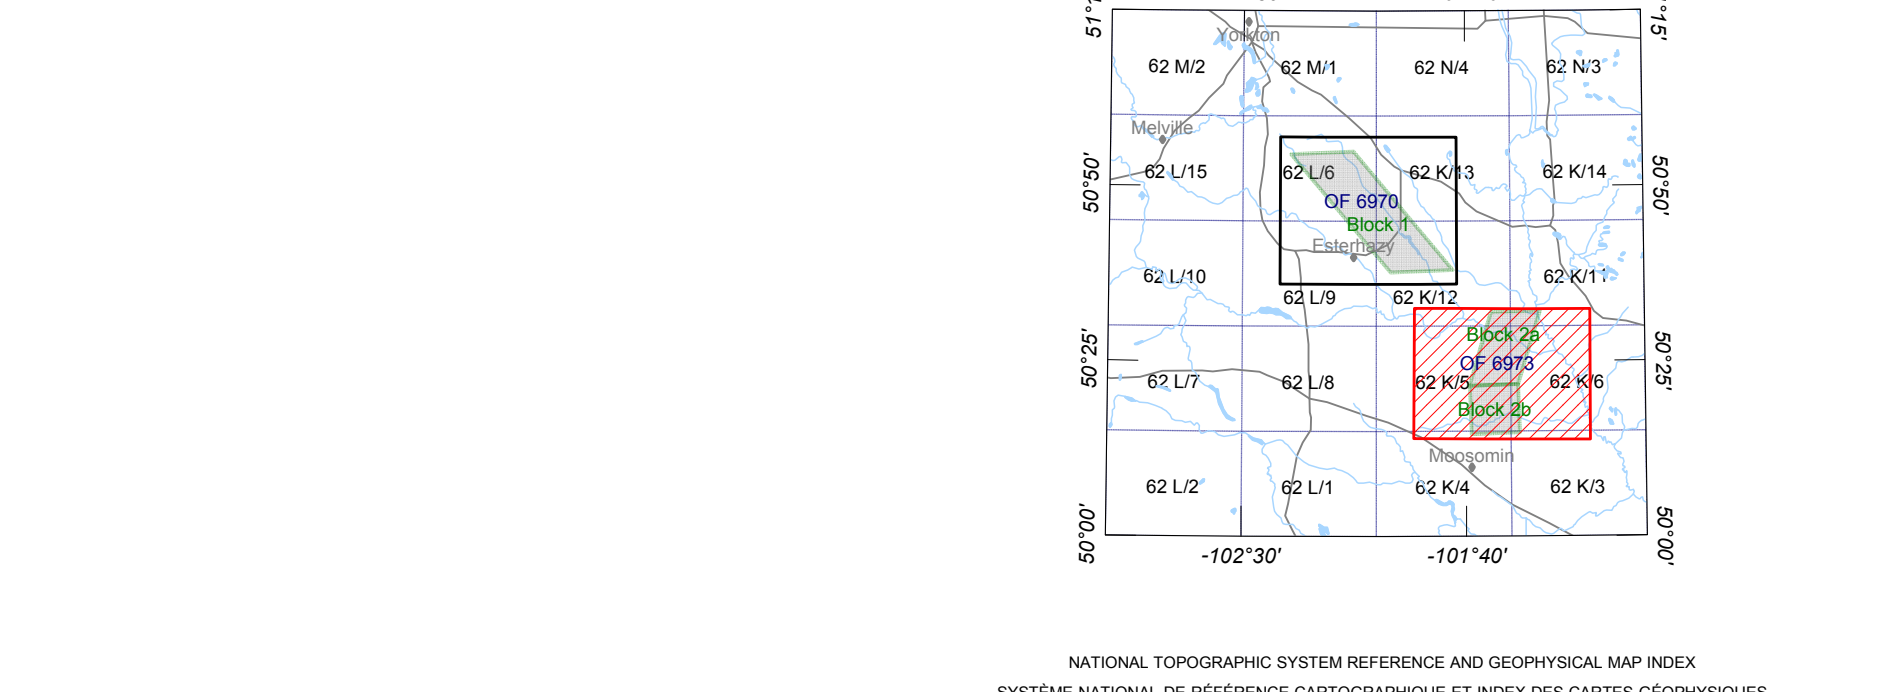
51°

51°15'

Yorkton

62 M/2

62 M/1

62 N/4

62 N/3

Melville

62 L/15

62 L/6

62 K/13

62 K/14

50°50'

50°50'

OF 6970

Block 1

Esterhazy

62 L/10

62 L/9

62 K/12

62 K/11

Block 2a

50°25'

OF 6973

50°25'

62 L/7

62 L/8

62 K/5

62 K/6

Block 2b

Moosomin

62 L/2

62 L/1

62 K/4

62 K/3

50°00'

50°00'

-102°30'

-101°40'

NATIONAL TOPOGRAPHIC SYSTEM REFERENCE AND GEOPHYSICAL MAP INDEX

SYSTÈME NATIONAL DE RÉFÉRENCE CARTOGRAPHIQUE ET INDEX DES CARTES GÉOPHYSIQUES